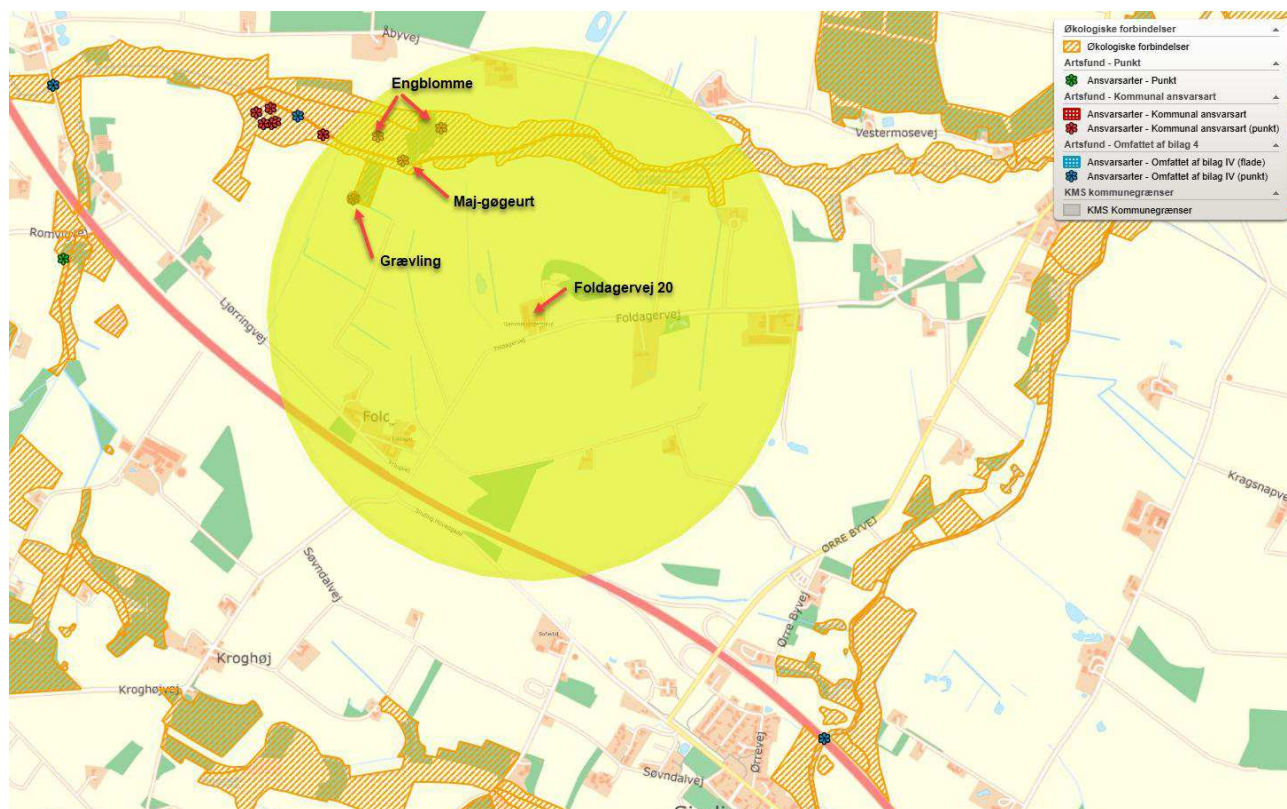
Økologiske forbindelser
Økologiske forbindelser
Artsfund - Punkt
Ansvarsarter - Punkt
Artsfund - Kommunal ansvarsart
Ansvarsarter - Kommunal ansvarsart
Ansvarsarter - Kommunal ansvarsart (punkt)
Artsfund - Omfattet af bilag 4
Ansvarsarter - Omfattet af bilag IV (flade)
Ansvarsarter - Omfattet af bilag IV (punkt)
KMS kommunegrænser
KMS Kommunegrænser

Åbyvej
Engblomme
Vestermosevej
Maj-gøgeurt
Romvigvej
Grævling
Foldagervej 20
Ljørringvej
Foldagervej
Folc
Kragsnapve
Søvndalvej
ORRE BYVEJ
Orre Byvej
Kroghøj
Kroghøjvej
Søvndalvej
Orrevej